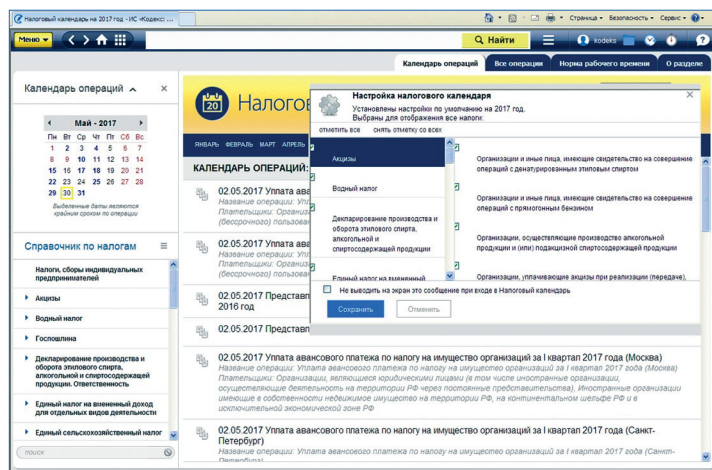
Налоговый календарь на 2017 год - ИС «Кодекс: ...

Страница ▾ Безопасность ▾ Сервис ▾

Меню ▾

Найти

kodeks

Календарь операций | Все операции | Норма рабочего времени | О разделе

Календарь операций ^ ×

Май - 2017

| Пн | Вт | Ср | Чт | Пт | Сб | Вс |
|---|---|---|---|---|---|---|
| 1 | 2 | 3 | 4 | 5 | 6 | 7 |
| 8 | 9 | 10 | 11 | 12 | 13 | 14 |
| 15 | 16 | 17 | 18 | 19 | 20 | 21 |
| 22 | 23 | 24 | 25 | 26 | 27 | 28 |
| 29 | 30 | 31 | | | | |

Выделенные даты являются крайним сроком по операции

Справочник по налогам

Налоги, сборы индивидуальных предпринимателей

Акцизы

Водный налог

Госпошлина

Декларирование производства и оборота этилового спирта, алкогольной и спиртосодержащей продукции. Ответственность

Единый налог на вмененный доход для отдельных видов деятельности

Единый сельскохозяйственный налог

поиск

20 Налого

ЯНВАРЬ ФЕВРАЛЬ МАРТ АПРЕЛЬ

КАЛЕНДАРЬ ОПЕРАЦИЙ:

02.05.2017 Уплата а
Название операции: Упл
Плательщики: Организ
(бессрочного) пользова

02.05.2017 Уплата а
Название операции: Упл
Плательщики: Организ
(бессрочного) пользова

02.05.2017 Представ
2016 год

02.05.2017 Представ

02.05.2017 Уплата авансового платежа по налогу на имущество организаций за I квартал 2017 года (Москва)
Название операции: Уплата авансового платежа по налогу на имущество организаций за I квартал 2017 года (Москва)
Плательщики: Организации, являющиеся юридическими лицами (в том числе иностранные организации, осуществляющие деятельность на территории РФ через постоянные представительства), Иностранные организации имеющие в собственности недвижимое имущество на территории РФ, на континентальном шельфе РФ и в исключительной экономической зоне РФ

02.05.2017 Уплата авансового платежа по налогу на имущество организаций за I квартал 2017 года (Санкт-Петербург)

Настройка налогового календаря
Установлены настройки по умолчанию на 2017 год.
Выбраны для отображения все налоги.
отметить все   снять отметку со всех

Акцизы — Организации и иные лица, имеющие свидетельство на совершение операций с денатурированным этиловым спиртом

Водный налог — Организации и иные лица, имеющие свидетельство на совершение операций с прямогонным бензином

Декларирование производства и оборота этилового спирта, алкогольной и спиртосодержащей продукции — Организации, осуществляющие производство алкогольной продукции и (или) подакцизной спиртосодержащей продукции

Единый налог на вмененный — Организации, уплачивающие акцизы при реализации (передаче)

Не выводить на экран это сообщение при входе в Налоговый календарь

Сохранить   Отменить